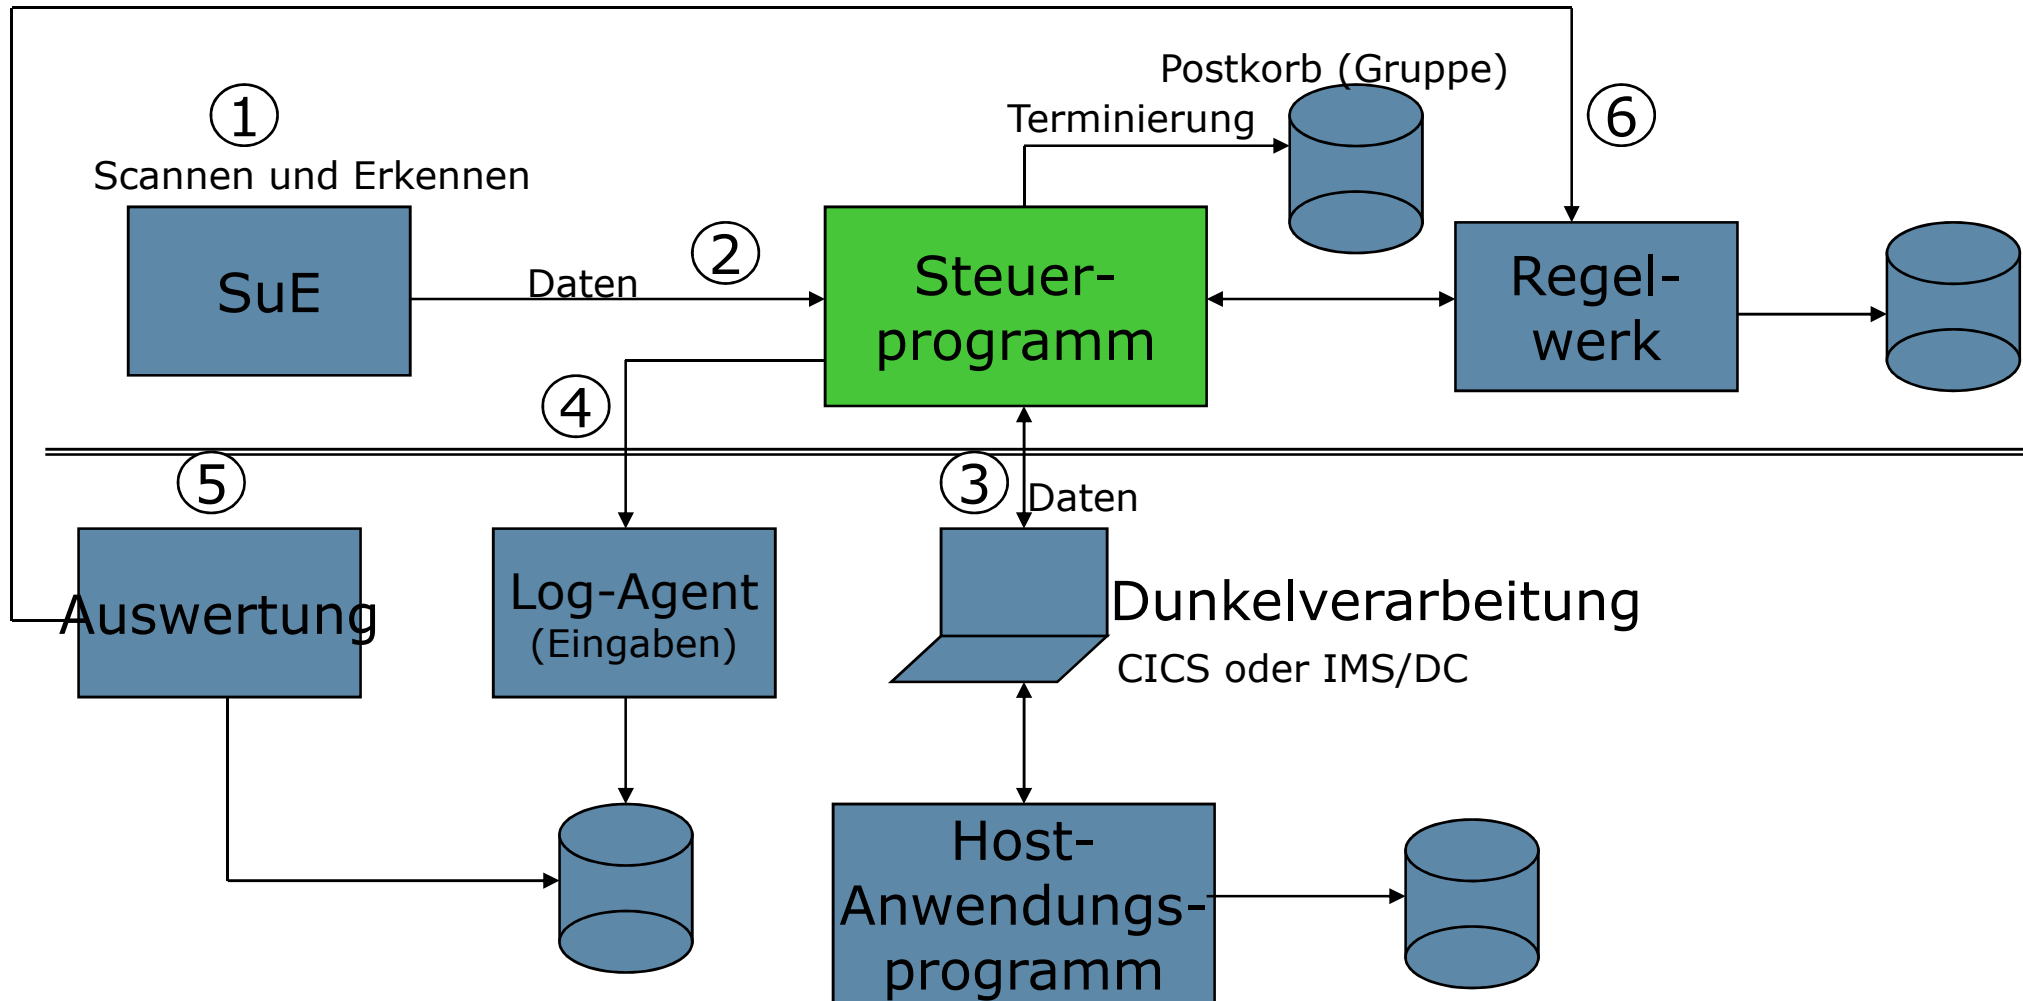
Postkorb (Gruppe)

Terminierung

6

1

Scannen und Erkennen

SuE

Daten

2

Steuer-programm

Regel-werk

4

5

3

Daten

Auswertung

Log-Agent (Eingaben)

Dunkelverarbeitung

CICS oder IMS/DC

Host-Anwendungs-programm